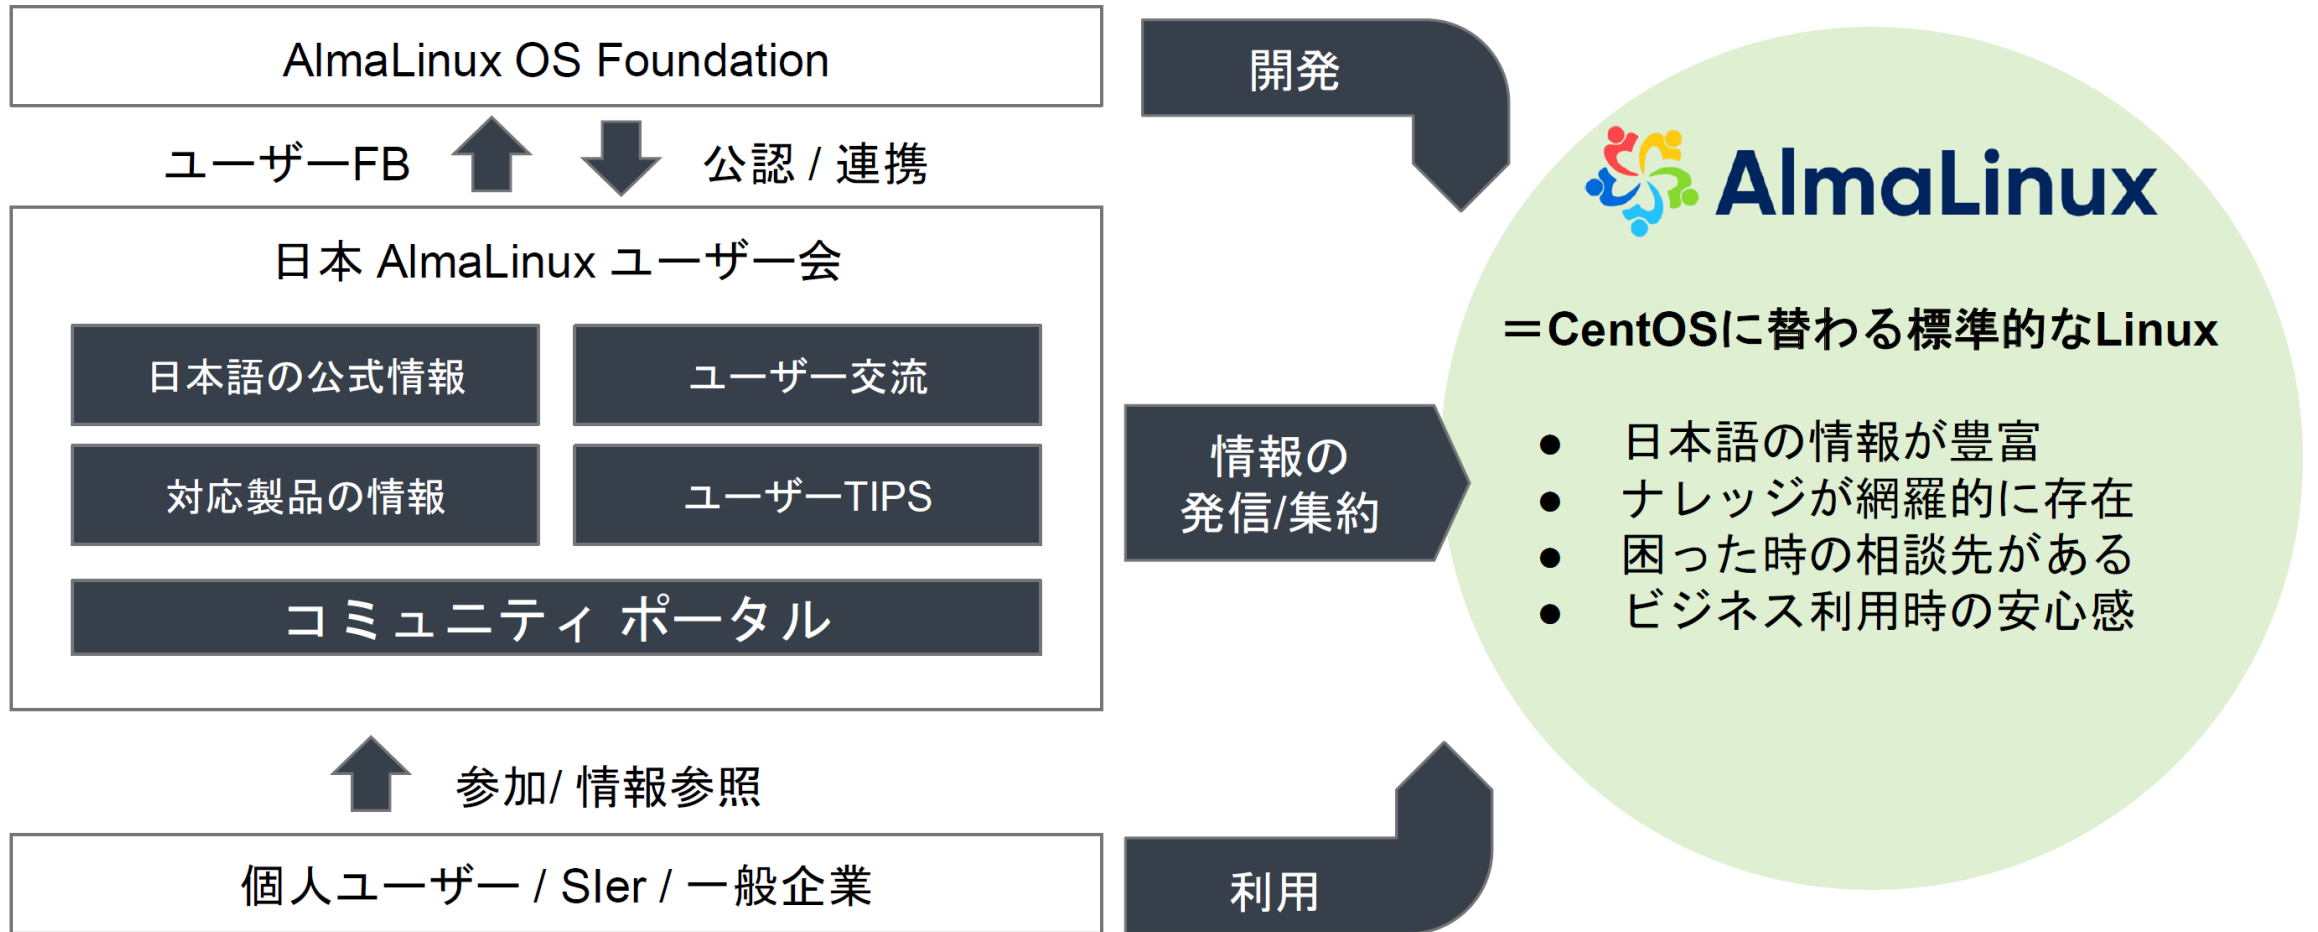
AlmaLinux OS Foundation

ユーザーFB

公認 / 連携

日本 AlmaLinux ユーザー会

日本語の公式情報

ユーザー交流

対応製品の情報

ユーザーTIPS

コミュニティ ポータル

参加/ 情報参照

個人ユーザー / SIer / 一般企業

開発

情報の
発信/集約

利用

AlmaLinux

＝CentOSに替わる標準的なLinux

- 日本語の情報が豊富
- ナレッジが網羅的に存在
- 困った時の相談先がある
- ビジネス利用時の安心感